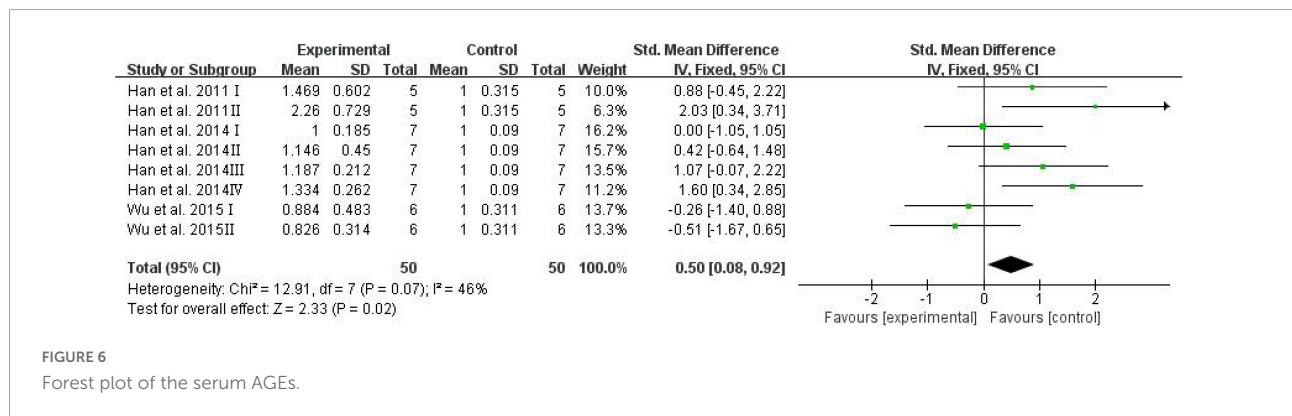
| Study or Subgroup | Experimental Mean | Experimental SD | Experimental Total | Control Mean | Control SD | Control Total | Weight | Std. Mean Difference IV, Fixed, 95% CI |
|---|---|---|---|---|---|---|---|---|
| Han et al. 2011 I | 1.469 | 0.602 | 5 | 1 | 0.315 | 5 | 10.0% | 0.88 [-0.45, 2.22] |
| Han et al. 2011II | 2.26 | 0.729 | 5 | 1 | 0.315 | 5 | 6.3% | 2.03 [0.34, 3.71] |
| Han et al. 2014 I | 1 | 0.185 | 7 | 1 | 0.09 | 7 | 16.2% | 0.00 [-1.05, 1.05] |
| Han et al. 2014II | 1.146 | 0.45 | 7 | 1 | 0.09 | 7 | 15.7% | 0.42 [-0.64, 1.48] |
| Han et al. 2014III | 1.187 | 0.212 | 7 | 1 | 0.09 | 7 | 13.5% | 1.07 [-0.07, 2.22] |
| Han et al. 2014IV | 1.334 | 0.262 | 7 | 1 | 0.09 | 7 | 11.2% | 1.60 [0.34, 2.85] |
| Wu et al. 2015 I | 0.884 | 0.483 | 6 | 1 | 0.311 | 6 | 13.7% | -0.26 [-1.40, 0.88] |
| Wu et al. 2015II | 0.826 | 0.314 | 6 | 1 | 0.311 | 6 | 13.3% | -0.51 [-1.67, 0.65] |
| **Total (95% CI)** | | | **50** | | | **50** | **100.0%** | **0.50 [0.08, 0.92]** |

Heterogeneity: Chi² = 12.91, df = 7 (P = 0.07); I² = 46%
Test for overall effect: Z = 2.33 (P = 0.02)

Std. Mean Difference
IV, Fixed, 95% CI
-2 -1 0 1 2
Favours [experimental] Favours [control]

FIGURE 6
Forest plot of the serum AGEs.